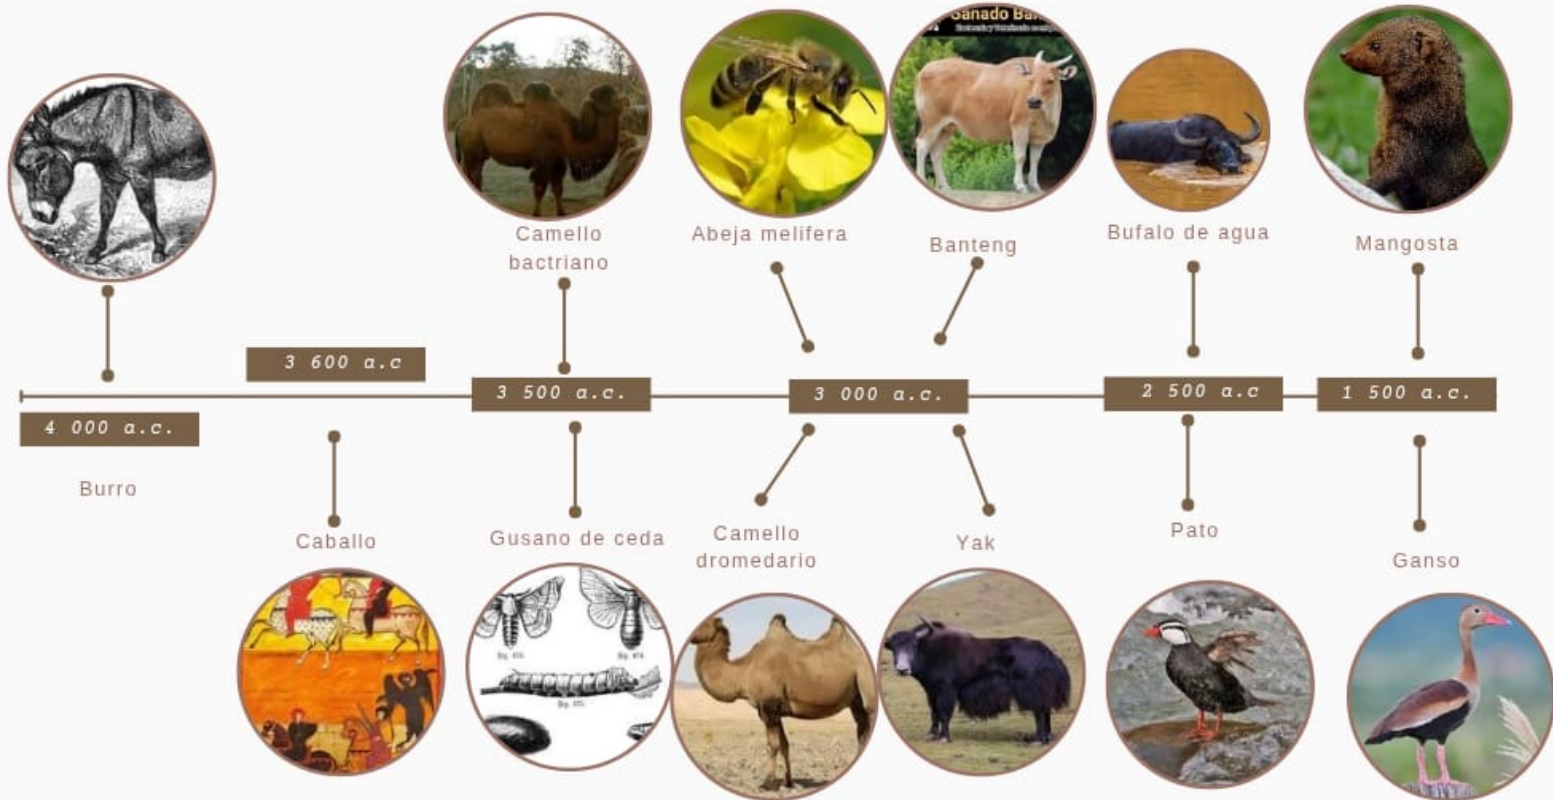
Camello bactriano

Abeja melifera

Sanado Ba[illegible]

Banteng

Bufalo de agua

Mangosta

3 600 a.c

3 500 a.c.

3 000 a.c.

2 500 a.c

1 500 a.c.

4 000 a.c.

Burro

Caballo

Gusano de ceda

Camello dromedario

Yak

Pato

Ganso